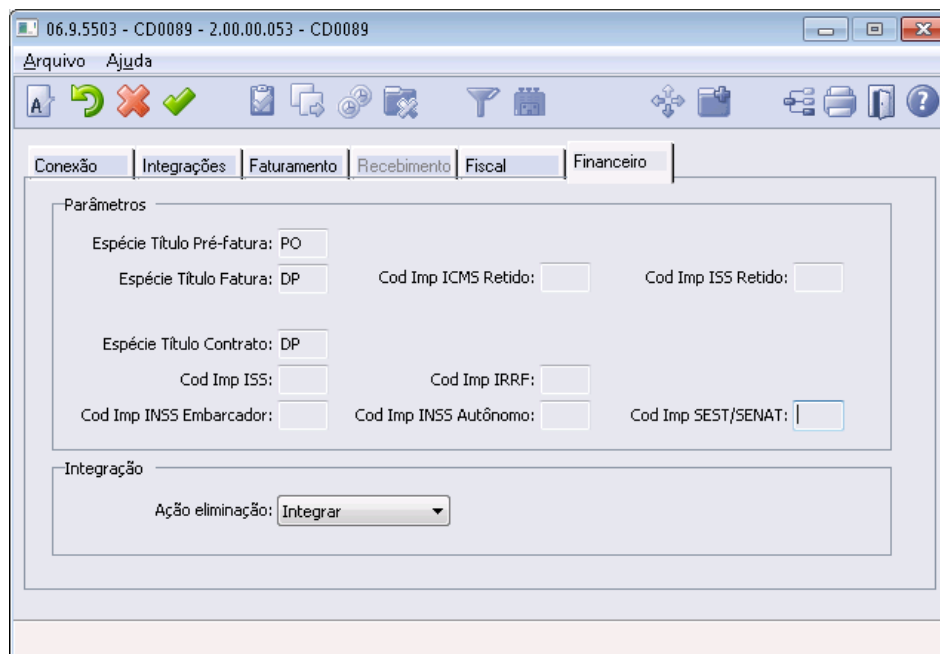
06.9.5503 - CD0089 - 2.00.00.053 - CD0089

Arquivo Ajuda

Conexão | Integrações | Faturamento | Recebimento | Fiscal | Financeiro

Parâmetros

Espécie Título Pré-fatura: PO

Espécie Título Fatura: DP

Cod Imp ICMS Retido:

Cod Imp ISS Retido:

Espécie Título Contrato: DP

Cod Imp ISS:

Cod Imp IRRF:

Cod Imp INSS Embarcador:

Cod Imp INSS Autônomo:

Cod Imp SEST/SENAT:

Integração

Ação eliminação: Integrar